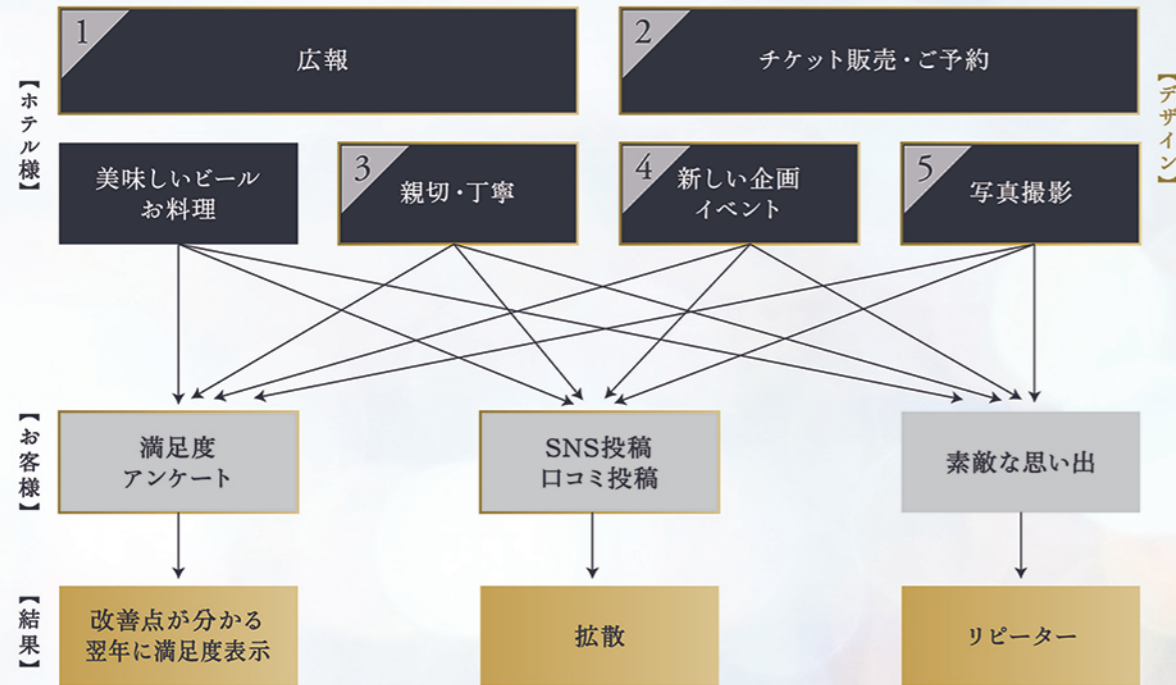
【ホテル様】

1 広報

2 チケット販売・ご予約

【デザイン】

美味しいビール
お料理

3 親切・丁寧

4 新しい企画
イベント

5 写真撮影

【お客様】

満足度
アンケート

SNS投稿
口コミ投稿

素敵な思い出

【結果】

改善点が分かる
翌年に満足度表示

拡散

リピーター